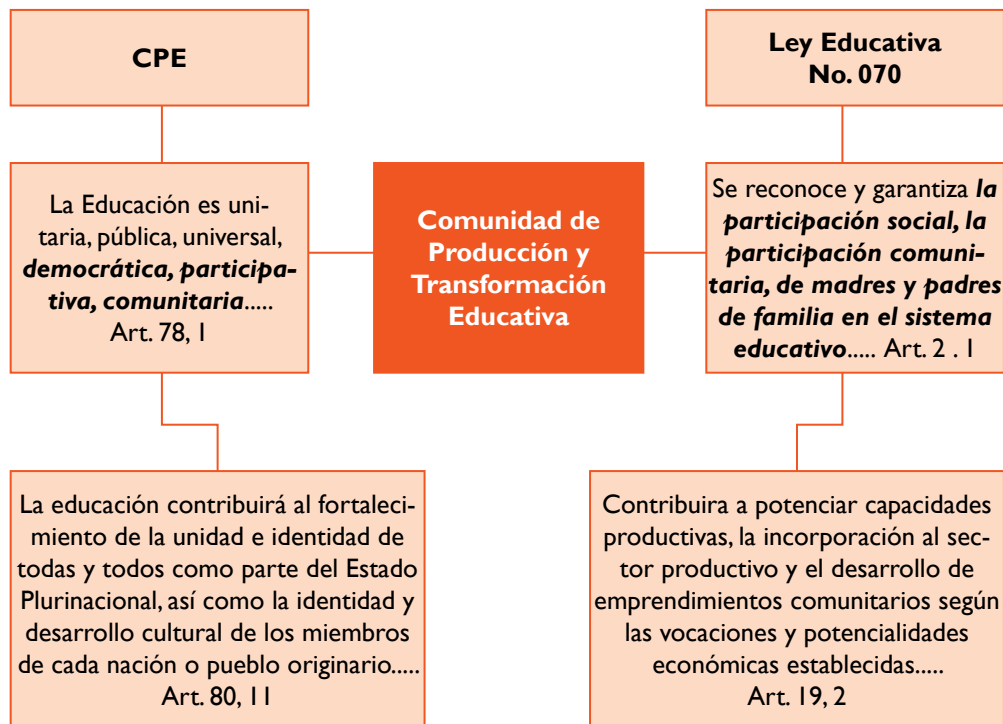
CPE

Ley Educativa No. 070

La Educación es unitaria, pública, universal, ***democrática, participativa, comunitaria*****.....** Art. 78, 1

Comunidad de Producción y Transformación Educativa

Se reconoce y garantiza ***la participación social, la participación comunitaria, de madres y padres de familia en el sistema educativo*****.....** Art. 2 . 1

La educación contribuirá al fortalecimiento de la unidad e identidad de todas y todos como parte del Estado Plurinacional, así como la identidad y desarrollo cultural de los miembros de cada nación o pueblo originario..... Art. 80, 11

Contribuira a potenciar capacidades productivas, la incorporación al sector productivo y el desarrollo de emprendimientos comunitarios según las vocaciones y potencialidades económicas establecidas..... Art. 19, 2